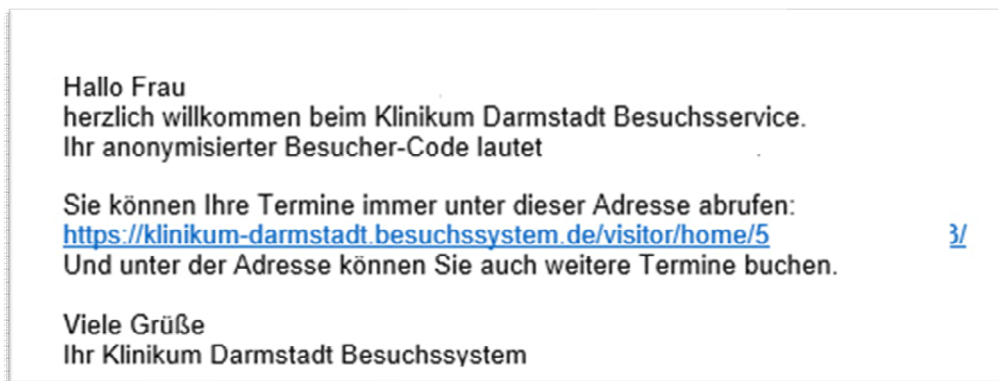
Hallo Frau
herzlich willkommen beim Klinikum Darmstadt Besuchsservice.
Ihr anonymisierter Besucher-Code lautet

Sie können Ihre Termine immer unter dieser Adresse abrufen:
https://klinikum-darmstadt.besuchssystem.de/visitor/home/5 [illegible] 3/
Und unter der Adresse können Sie auch weitere Termine buchen.

Viele Grüße
Ihr Klinikum Darmstadt Besuchssystem